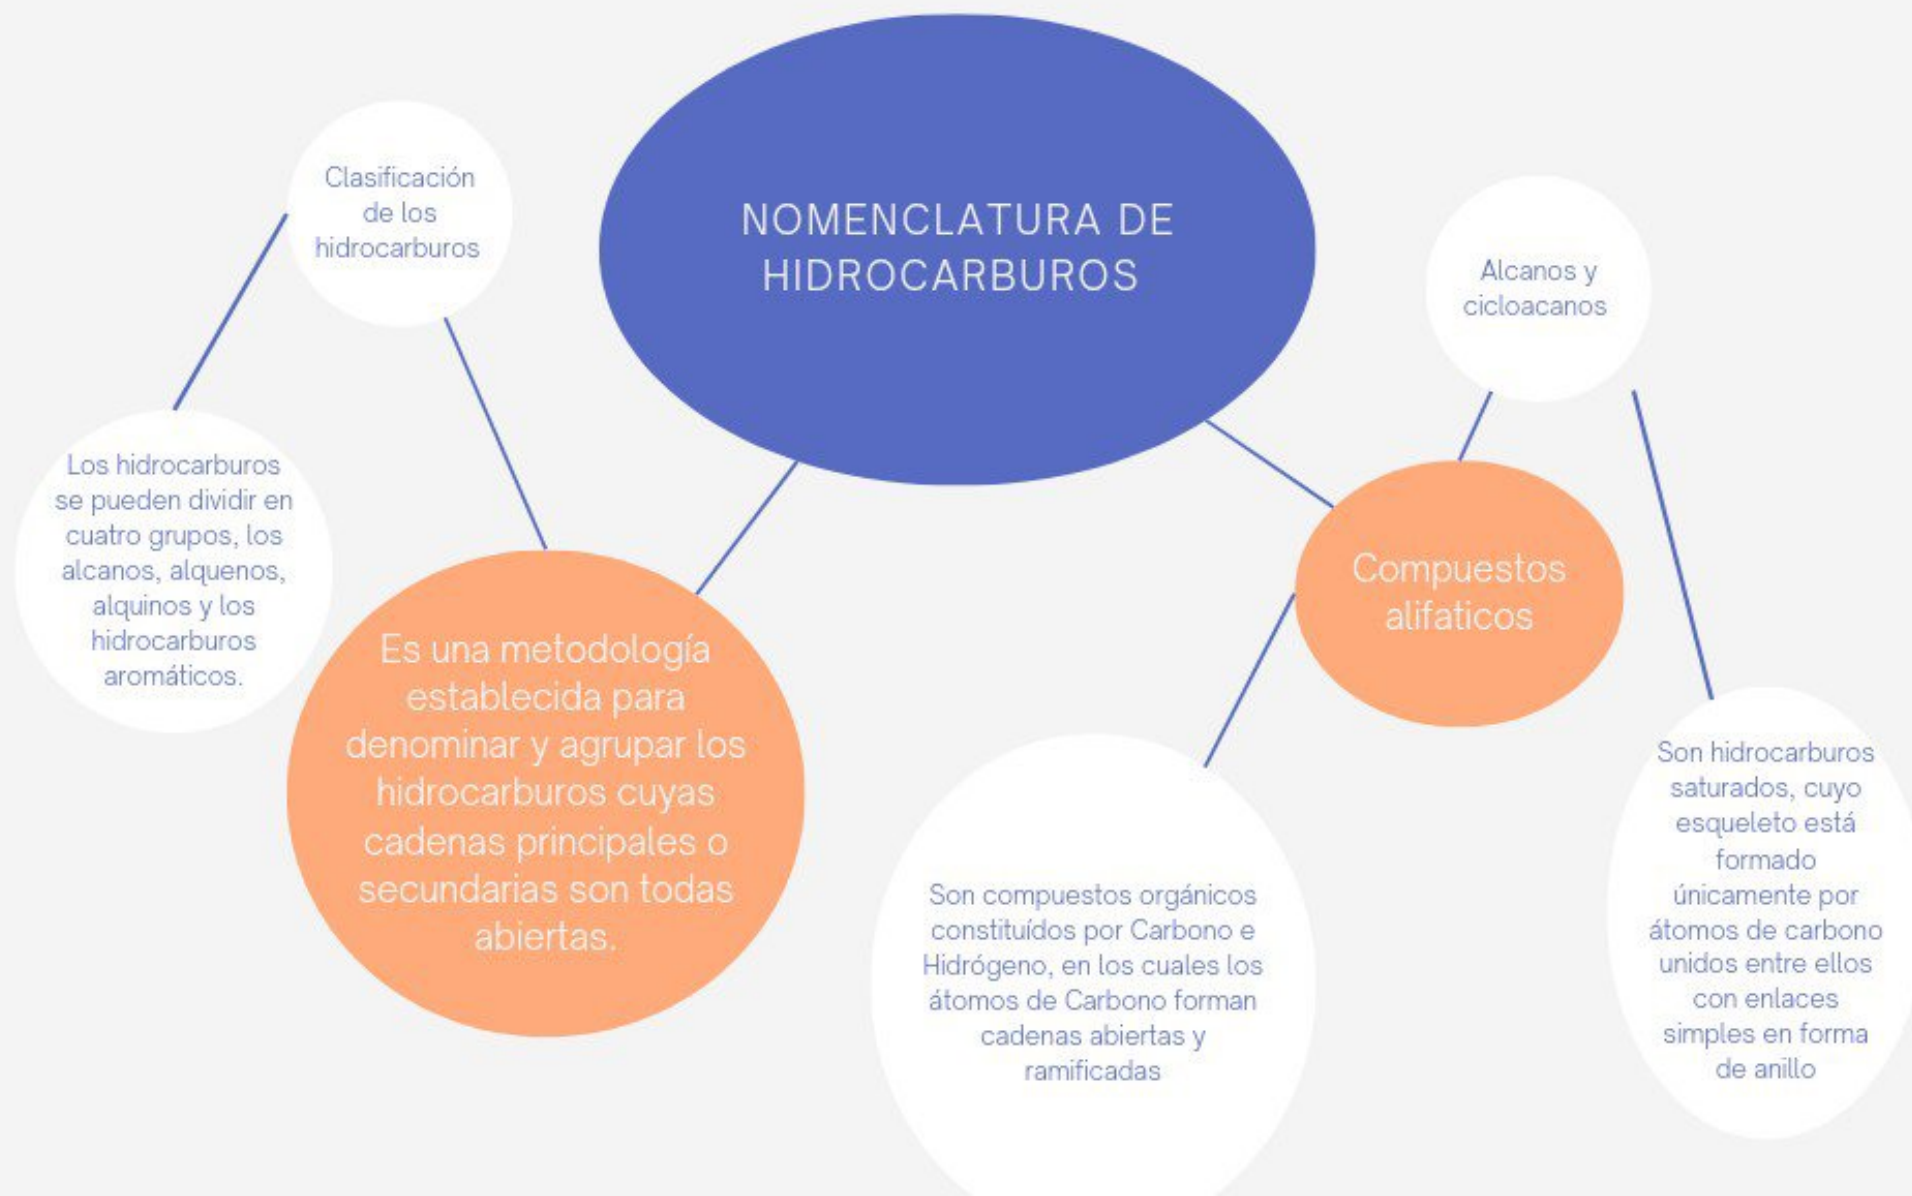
NOMENCLATURA DE HIDROCARBUROS

Clasificación de los hidrocarburos

Los hidrocarburos se pueden dividir en cuatro grupos, los alcanos, alquenos, alquinos y los hidrocarburos aromáticos.

Es una metodología establecida para denominar y agrupar los hidrocarburos cuyas cadenas principales o secundarias son todas abiertas.

Compuestos alifaticos

Alcanos y cicloacanos

Son compuestos orgánicos constituídos por Carbono e Hidrógeno, en los cuales los átomos de Carbono forman cadenas abiertas y ramificadas

Son hidrocarburos saturados, cuyo esqueleto está formado únicamente por átomos de carbono unidos entre ellos con enlaces simples en forma de anillo